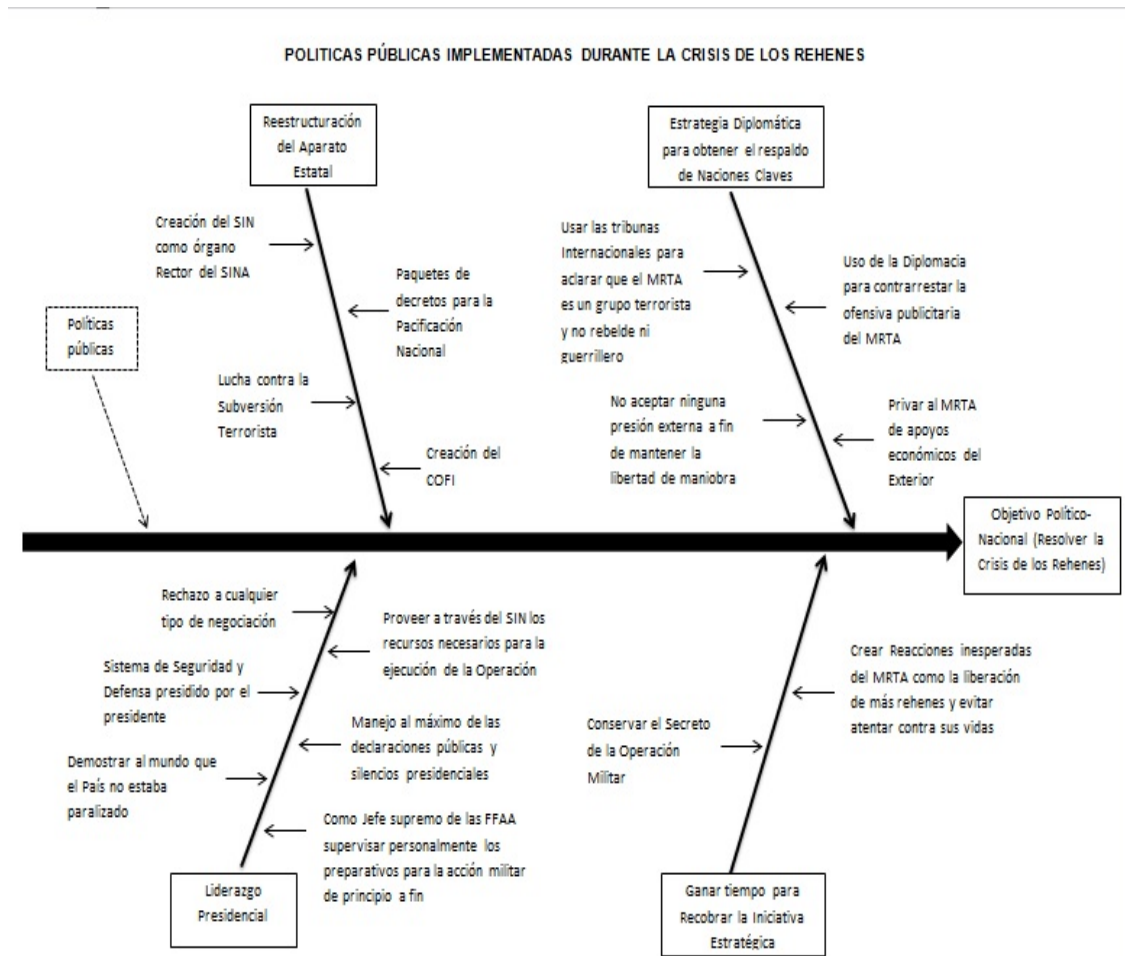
POLITICAS PÚBLICAS IMPLEMENTADAS DURANTE LA CRISIS DE LOS REHENES

Reestructuración del Aparato Estatal

Creación del SIN como órgano Rector del SINA

Paquetes de decretos para la Pacificación Nacional

Lucha contra la Subversión Terrorista

Creación del COFI

Estrategia Diplomática para obtener el respaldo de Naciones Claves

Usar las tribunas Internacionales para aclarar que el MRTA es un grupo terrorista y no rebelde ni guerrillero

Uso de la Diplomacia para contrarrestar la ofensiva publicitaria del MRTA

No aceptar ninguna presión externa a fin de mantener la libertad de maniobra

Privar al MRTA de apoyos económicos del Exterior

Políticas públicas

Objetivo Político-Nacional (Resolver la Crisis de los Rehenes)

Rechazo a cualquier tipo de negociación

Proveer a través del SIN los recursos necesarios para la ejecución de la Operación

Sistema de Seguridad y Defensa presidido por el presidente

Manejo al máximo de las declaraciones públicas y silencios presidenciales

Demostrar al mundo que el País no estaba paralizado

Como Jefe supremo de las FFAA supervisar personalmente los preparativos para la acción militar de principio a fin

Liderazgo Presidencial

Crear Reacciones inesperadas del MRTA como la liberación de más rehenes y evitar atentar contra sus vidas

Conservar el Secreto de la Operación Militar

Ganar tiempo para Recobrar la Iniciativa Estratégica